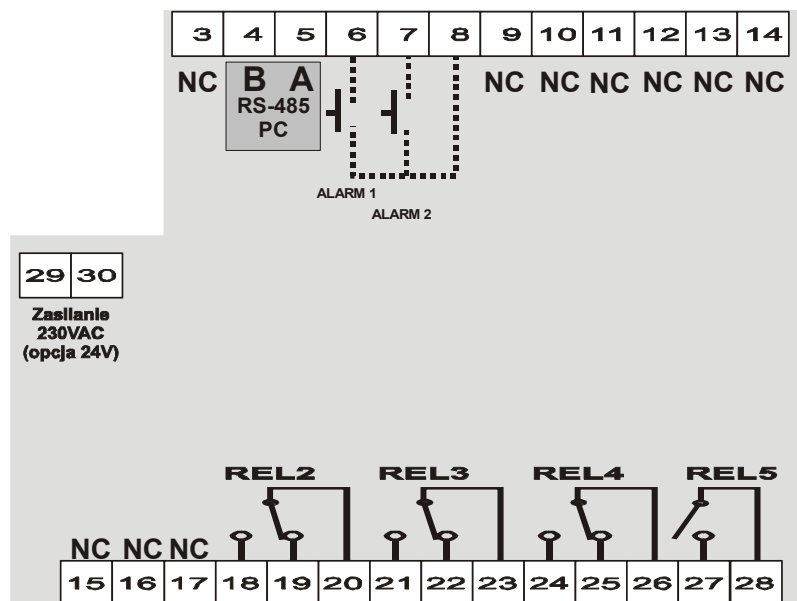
| 3 | 4 | 5 | 6 | 7 | 8 | 9 | 10 | 11 | 12 | 13 | 14 |
|---|---|---|---|---|---|---|---|---|---|---|---|

NC
B A
RS-485
PC
NC NC NC NC NC NC

ALARM 1
ALARM 2

| 29 | 30 |
|---|---|

Zasilanie
230VAC
(opcja 24V)

REL2 REL3 REL4 REL5

NC NC NC

| 15 | 16 | 17 | 18 | 19 | 20 | 21 | 22 | 23 | 24 | 25 | 26 | 27 | 28 |
|---|---|---|---|---|---|---|---|---|---|---|---|---|---|